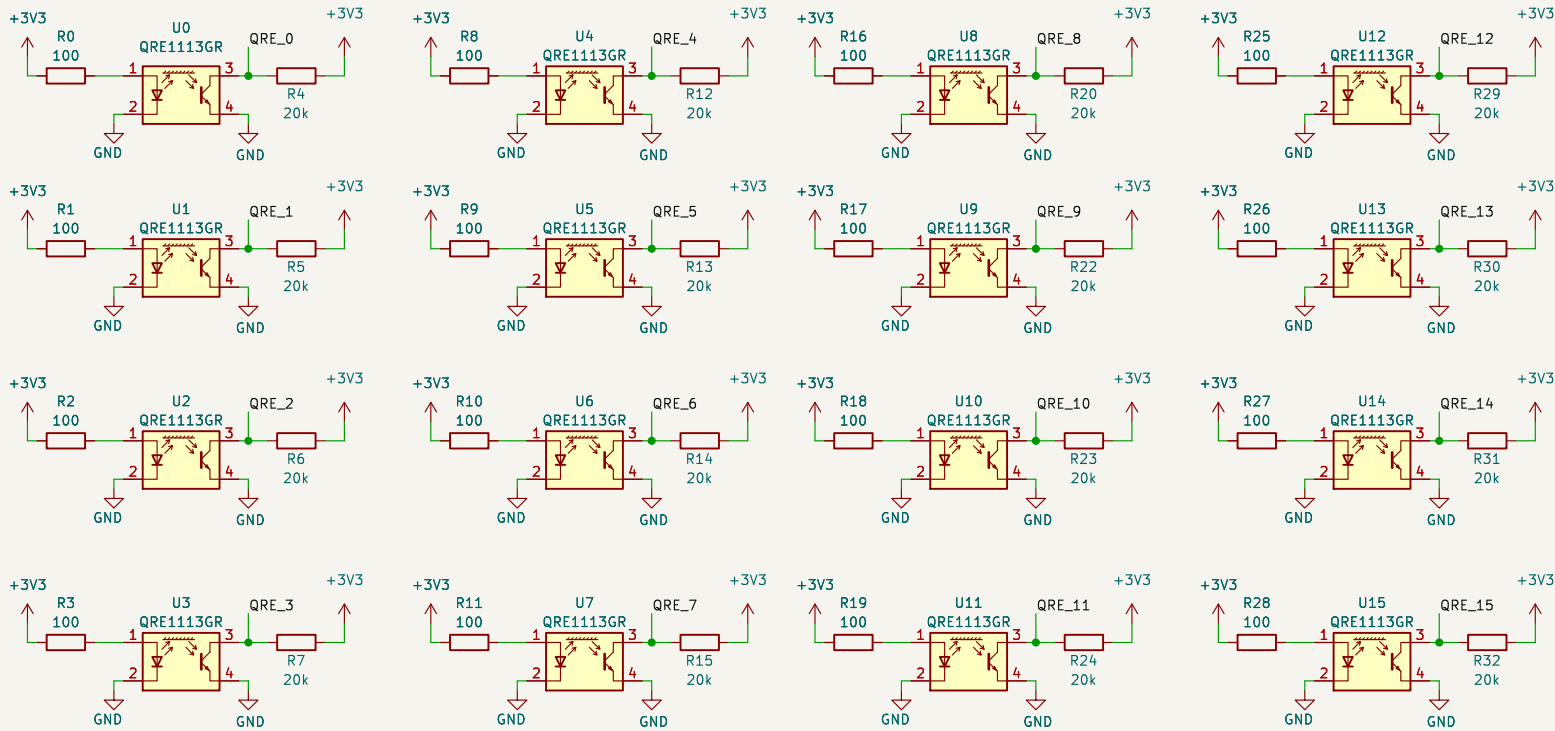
+3V3
R0
100
U0
QRE1113GR
QRE_0
+3V3
1
3
2
4
R4
20k
GND
GND

+3V3
R8
100
U4
QRE1113GR
QRE_4
+3V3
1
3
2
4
R12
20k
GND
GND

+3V3
R16
100
U8
QRE1113GR
QRE_8
+3V3
1
3
2
4
R20
20k
GND
GND

+3V3
R25
100
U12
QRE1113GR
QRE_12
+3V3
1
3
2
4
R29
20k
GND
GND

+3V3
R1
100
U1
QRE1113GR
QRE_1
+3V3
1
3
2
4
R5
20k
GND
GND

+3V3
R9
100
U5
QRE1113GR
QRE_5
+3V3
1
3
2
4
R13
20k
GND
GND

+3V3
R17
100
U9
QRE1113GR
QRE_9
+3V3
1
3
2
4
R22
20k
GND
GND

+3V3
R26
100
U13
QRE1113GR
QRE_13
+3V3
1
3
2
4
R30
20k
GND
GND

+3V3
R2
100
U2
QRE1113GR
QRE_2
+3V3
1
3
2
4
R6
20k
GND
GND

+3V3
R10
100
U6
QRE1113GR
QRE_6
+3V3
1
3
2
4
R14
20k
GND
GND

+3V3
R18
100
U10
QRE1113GR
QRE_10
+3V3
1
3
2
4
R23
20k
GND
GND

+3V3
R27
100
U14
QRE1113GR
QRE_14
+3V3
1
3
2
4
R31
20k
GND
GND

+3V3
R3
100
U3
QRE1113GR
QRE_3
+3V3
1
3
2
4
R7
20k
GND
GND

+3V3
R11
100
U7
QRE1113GR
QRE_7
+3V3
1
3
2
4
R15
20k
GND
GND

+3V3
R19
100
U11
QRE1113GR
QRE_11
+3V3
1
3
2
4
R24
20k
GND
GND

+3V3
R28
100
U15
QRE1113GR
QRE_15
+3V3
1
3
2
4
R32
20k
GND
GND